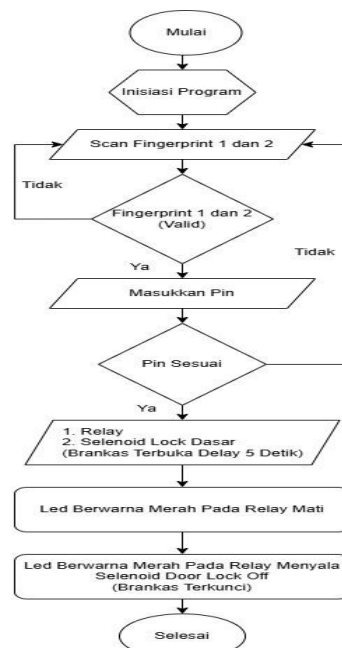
Mulai

Inisiasi Program

Scan Fingerprint 1 dan 2

Tidak

Fingerprint 1 dan 2 (Valid)

Tidak

Ya

Masukkan Pin

Pin Sesuai

Ya

1. Relay
2. Selenoid Lock Dasar
(Brankas Terbuka Delay 5 Detik)

Led Berwarna Merah Pada Relay Mati

Led Berwarna Merah Pada Relay Menyala
Selenoid Door Lock Off
(Brankas Terkunci)

Selesai